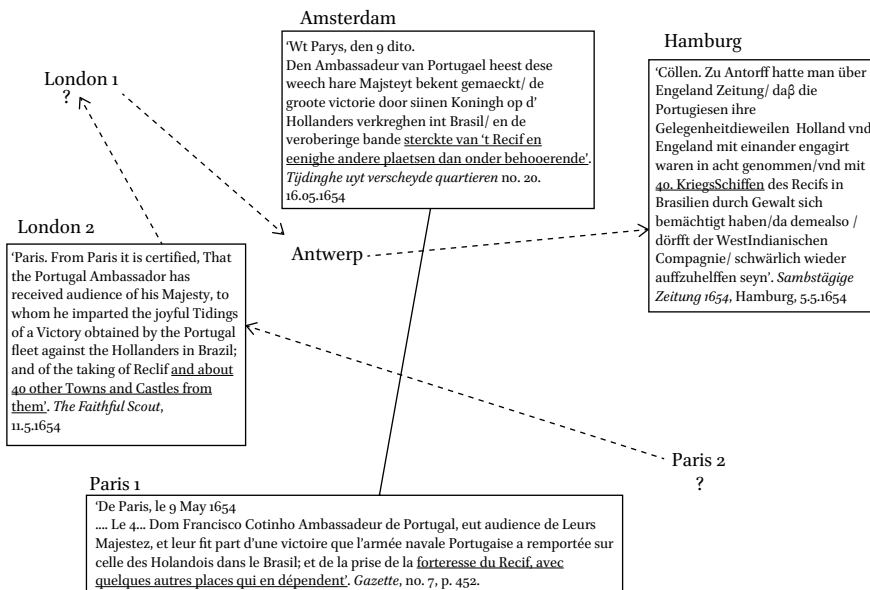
Amsterdam

'Wt Parys, den 9 dito.
Den Ambassadeur van Portugael heest dese weech hare Majsteyt bekent gemaeckt/ de groote victorie door siinen Koningh op d' Hollanders verkreghen int Brasil/ en de veroberinge bande sterckte van 't Recif en eenighe andere plaetsen dan onder behooerende'. *Tijdinghe uyt verscheyde quartieren* no. 20. 16.05.1654

Hamburg

'Cöllen. Zu Antorff hatte man über Engeland Zeitung/ daβ die Portugiesen ihre Gelegenheitdieweilen Holland vnd Engeland mit einander engagirt waren in acht genommen/vnd mit 40. KriegsSchiffen des Recifs in Brasilien durch Gewalt sich bemächtigt haben/da demealso / dörfft der WestIndianischen Compagnie/ schwärlich wieder auffzuhelffen seyn'. *Sambstägige Zeitung 1654*, Hamburg, 5.5.1654

London 1
?

London 2

'Paris. From Paris it is certified, That the Portugal Ambassador has received audience of his Majesty, to whom he imparted the joyful Tidings of a Victory obtained by the Portugal fleet against the Hollanders in Brazil; and of the taking of Reclif and about 40 other Towns and Castles from them'. *The Faithful Scout*, 11.5.1654

Antwerp

Paris 2
?

Paris 1

'De Paris, le 9 May 1654
.... Le 4... Dom Francisco Cotinho Ambassadeur de Portugal, eut audience de Leurs Majestez, et leur fit part d'une victoire que l'armée navale Portugaise a remportée sur celle des Holandois dans le Brasil; et de la prise de la forteresse du Recif, avec quelques autres places qui en dépendent'. *Gazette*, no. 7, p. 452.